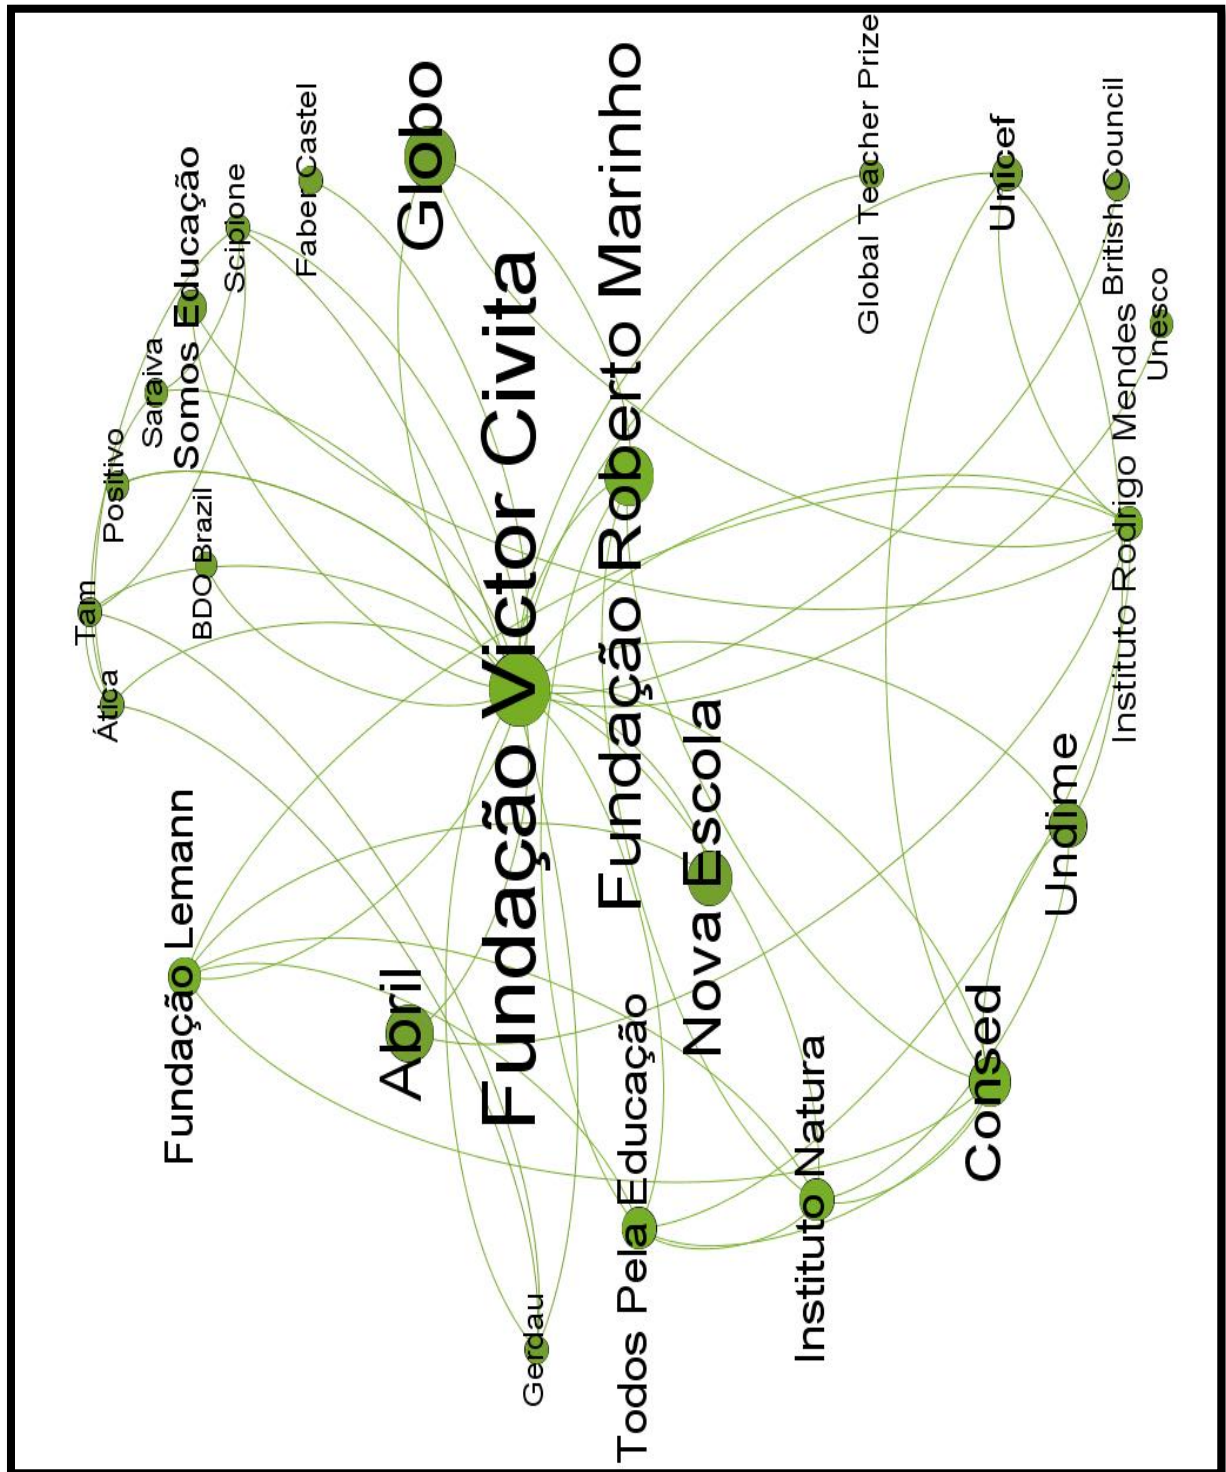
Globo
Fundação Roberto Marinho
Global Teacher Prize
Unicef
British Council
Unesco
Faber Castel
Scipione
Somos Educação
Saraiva
Positivo
BDO Brazil
Tam
Ática
Fundação Victor Civita
Fundação Lemann
Abril
Nova Escola
Instituto Rodrigo Mendes
Undime
Consed
Instituto Natura
Todos Pela Educação
Gerdau